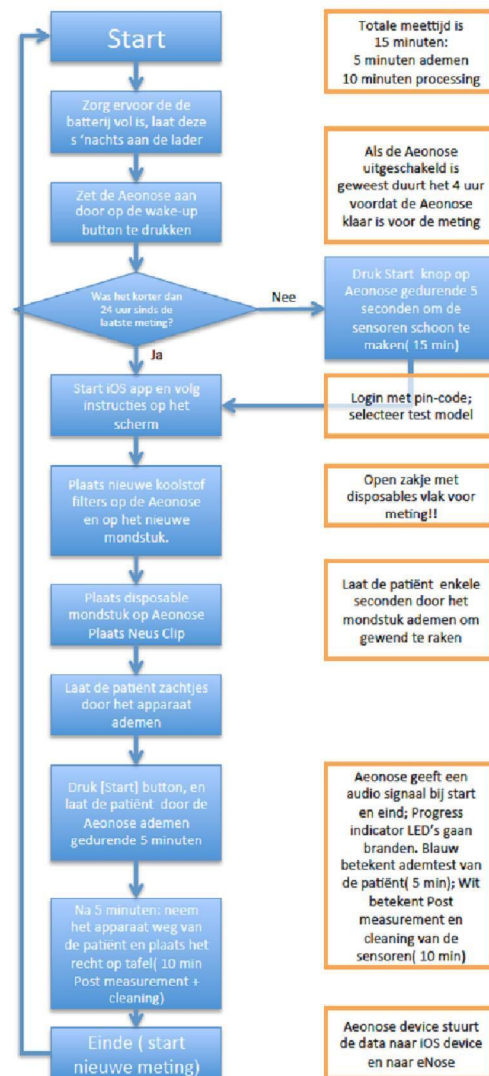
Start

Totale meettijd is 15 minuten: 5 minuten ademen 10 minuten processing

Zorg ervoor de de batterij vol is, laat deze s 'nachts aan de lader

Als de Aeonose uitgeschakeld is geweest duurt het 4 uur voordat de Aeonose klaar is voor de meting

Zet de Aeonose aan door op de wake-up button te drukken

Was het korter dan 24 uur sinds de laatste meting?

Nee

Druk Start knop op Aeonose gedurende 5 seconden om de sensoren schoon te maken( 15 min)

Ja

Start iOS app en volg instructies op het scherm

Login met pin-code; selecteer test model

Plaats nieuwe koolstof filters op de Aeonose en op het nieuwe mondstuk.

Open zakje met disposables vlak voor meting!!

Plaats disposable mondstuk op Aeonose Plaats Neus Clip

Laat de patiënt enkele seconden door het mondstuk ademen om gewend te raken

Laat de patiënt zachtjes door het apparaat ademen

Druk [Start] button, en laat de patiënt door de Aeonose ademen gedurende 5 minuten

Aeonose geeft een audio signaal bij start en eind; Progress indicator LED's gaan branden. Blauw betekent ademtest van de patiënt( 5 min); Wit betekent Post measurement en cleaning van de sensoren( 10 min)

Na 5 minuten: neem het apparaat weg van de patiënt en plaats het recht op tafel( 10 min Post measurement + cleaning)

Einde ( start nieuwe meting)

Aeonose device stuurt de data naar IOS device en naar eNose